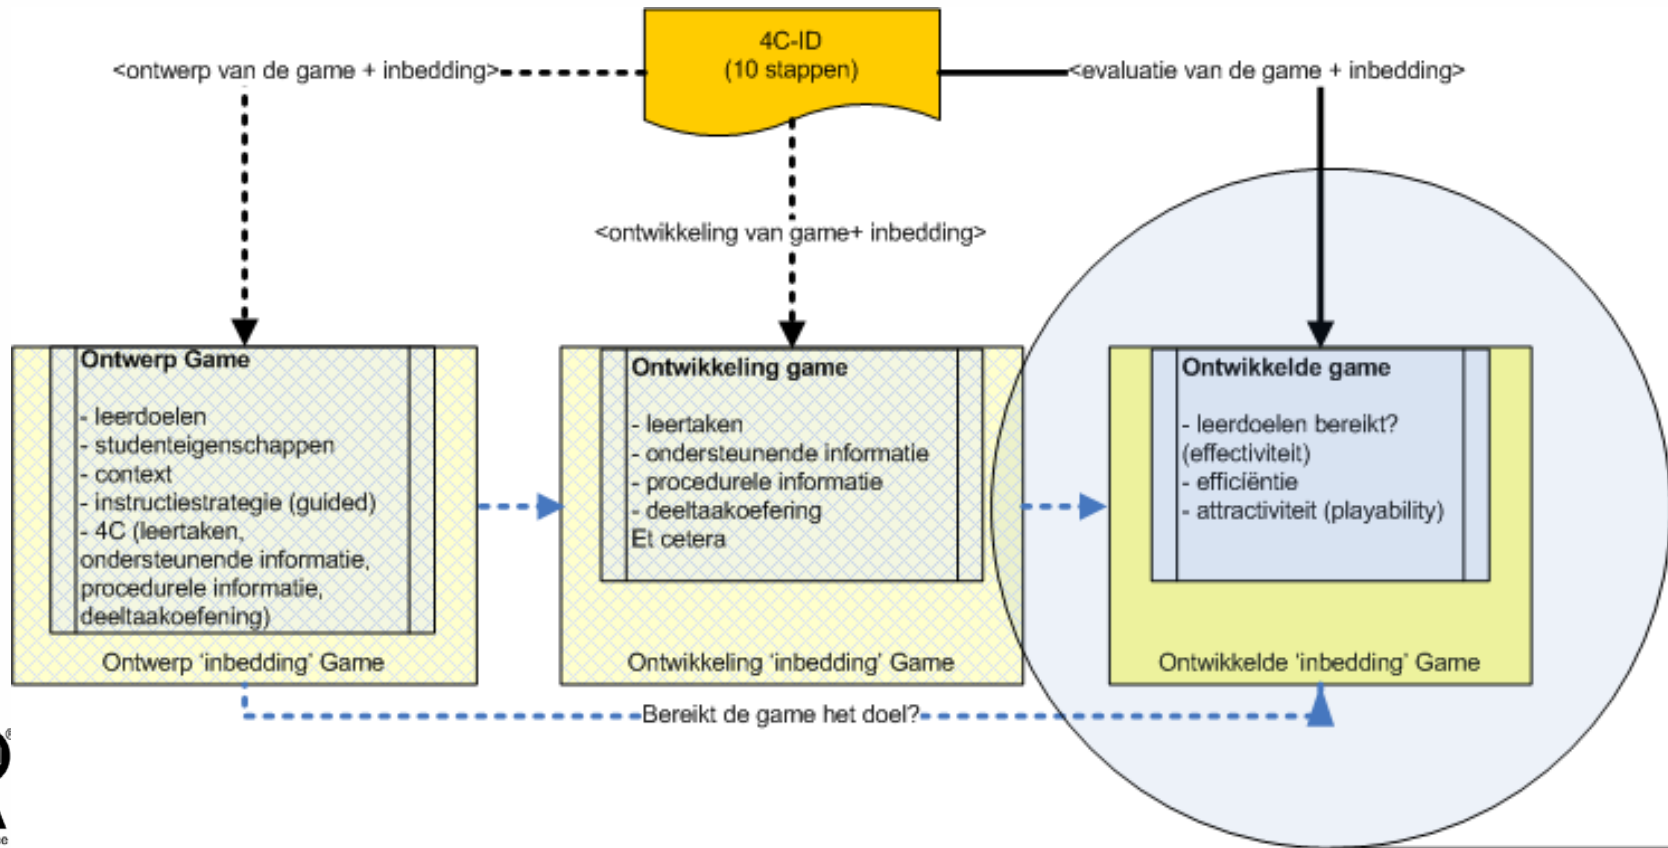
4C-ID
(10 stappen)

<ontwerp van de game + inbedding>

<evaluatie van de game + inbedding>

<ontwikkeling van game+ inbedding>

Ontwerp Game

- leerdoelen
- studenteigenschappen
- context
- instructiestrategie (guided)
- 4C (leertaken, ondersteunende informatie, procedurele informatie, deeltaakoefening)

Ontwerp 'inbedding' Game

Ontwikkeling game

- leertaken
- ondersteunende informatie
- procedurele informatie
- deeltaakoefening
Et cetera

Ontwikkeling 'inbedding' Game

Ontwikkelde game

- leerdoelen bereikt? (effectiviteit)
- efficiëntie
- attractiviteit (playability)

Ontwikkelde 'inbedding' Game

Bereikt de game het doel?